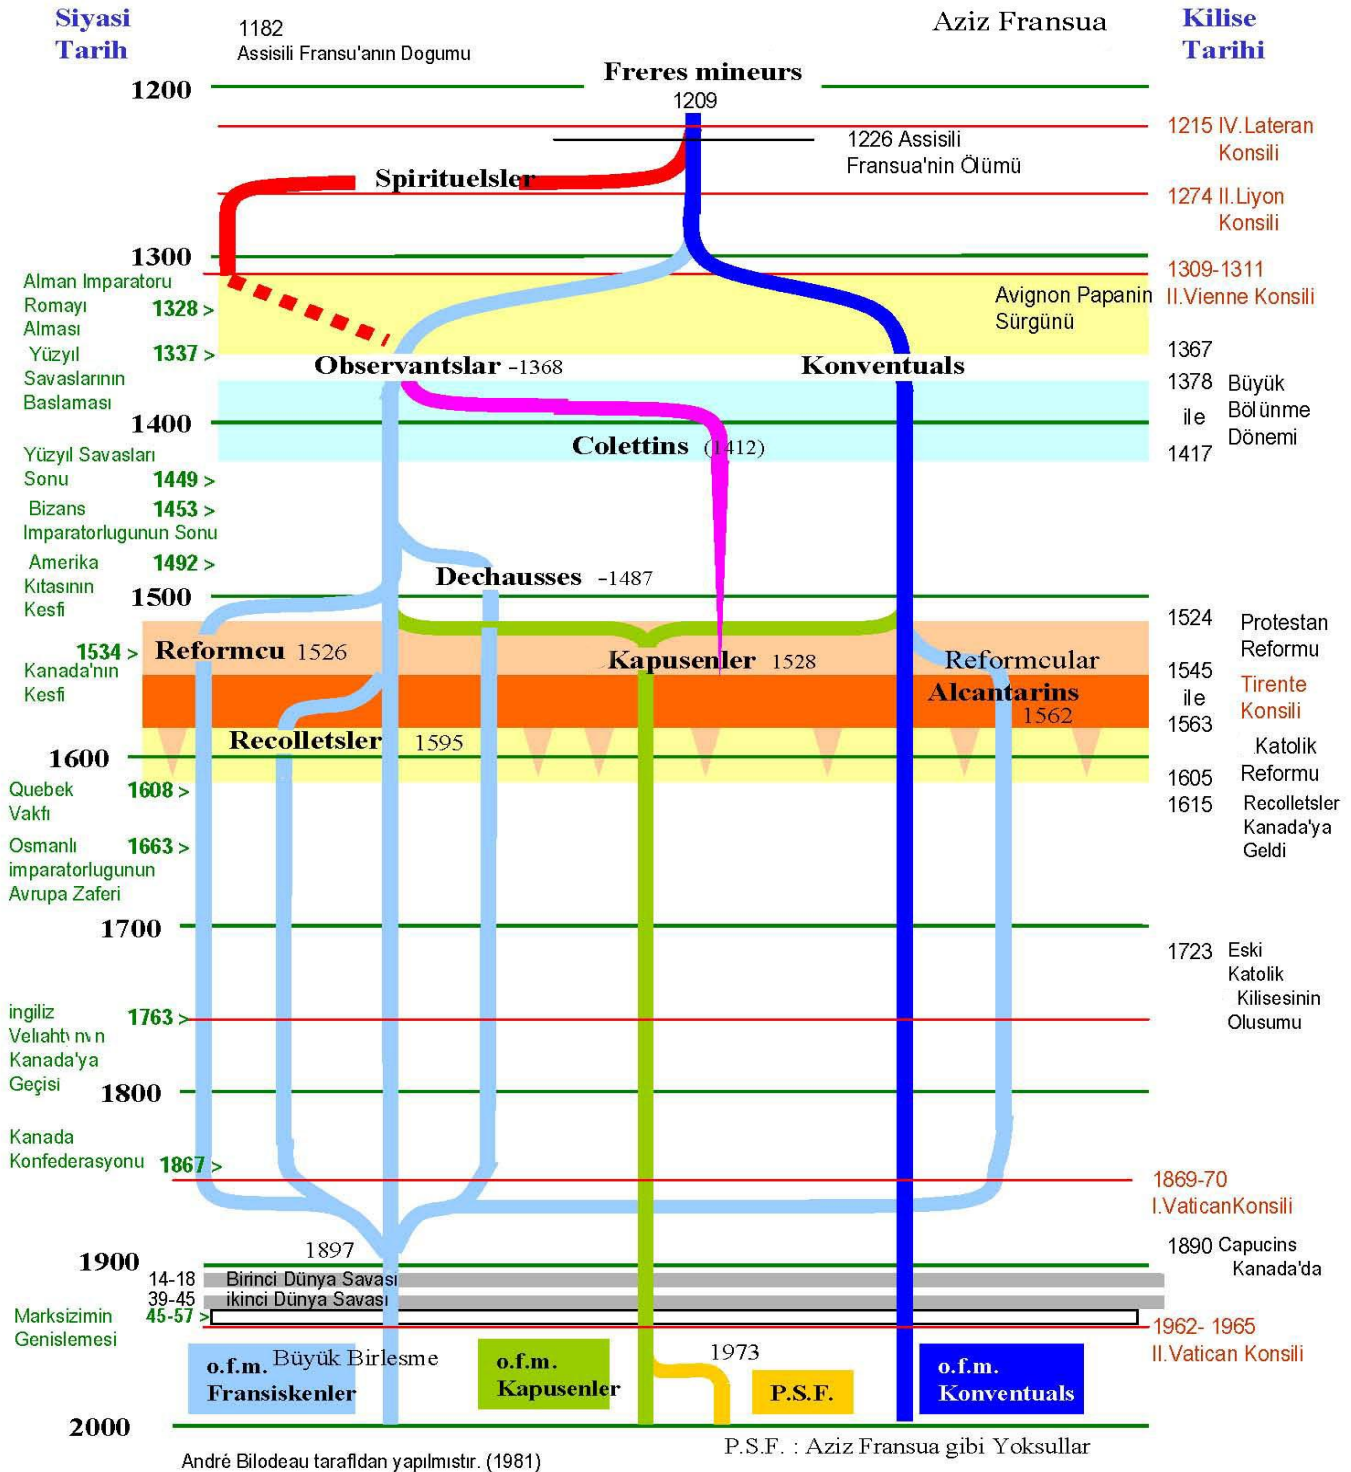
Siyasi Tarih

1182
Assisili Fransu'anın Dogumu

Aziz Fransua

Kilise Tarihi

1200

Freres mineurs
1209

1215 IV.Lateran Konsili

1226 Assisili Fransua'nin Ölümü

Spirituelsler

1274 II.Liyon Konsili

1300

1309-1311 II.Vienne Konsili

Alman Imparatoru Romayı Alması 1328 >

Avignon Papanin Sürgünü

Yüzyıl Savaslarının Baslaması 1337 >

Observantslar -1368

Konventuals

1367
1378 ile 1417 Büyük Bölünme Dönemi

1400

Colettins (1412)

Yüzyıl Savasları Sonu 1449 >

Bizans Imparatorlugunun Sonu 1453 >

Amerika Kıtasının Kesfi 1492 >

Dechausses -1487

1500

1524 Protestan Reformu

1534 > Kanada'nın Kesfi

Reformcu 1526

Kapusenler 1528

Reformcular

1545 ile 1563 Tirente Konsili

Alcantarins 1562

Recolletsler 1595

1600

Katolik Reformu

1605

1615 Recolletsler Kanada'ya Geldi

Quebek Vakfı 1608 >

Osmanlı imparatorlugunun Avrupa Zaferi 1663 >

1700

1723 Eski Katolik Kilisesinin Olusumu

ingiliz Veliahtı nın Kanada'ya Geçisi 1763 >

1800

Kanada Konfederasyonu 1867 >

1869-70 I.VaticanKonsili

1900

1897

1890 Capucins Kanada'da

14-18 Birinci Dünya Savası
39-45 ikinci Dünya Savası

Marksizimin Genislemesi 45-57 >

1962- 1965 II.Vatican Konsili

o.f.m. Fransiskenler

Büyük Birlesme

o.f.m. Kapusenler

1973

P.S.F.

o.f.m. Konventuals

2000

André Bilodeau tarafldan yapılmıstır. (1981)

P.S.F. : Aziz Fransua gibi Yoksullar